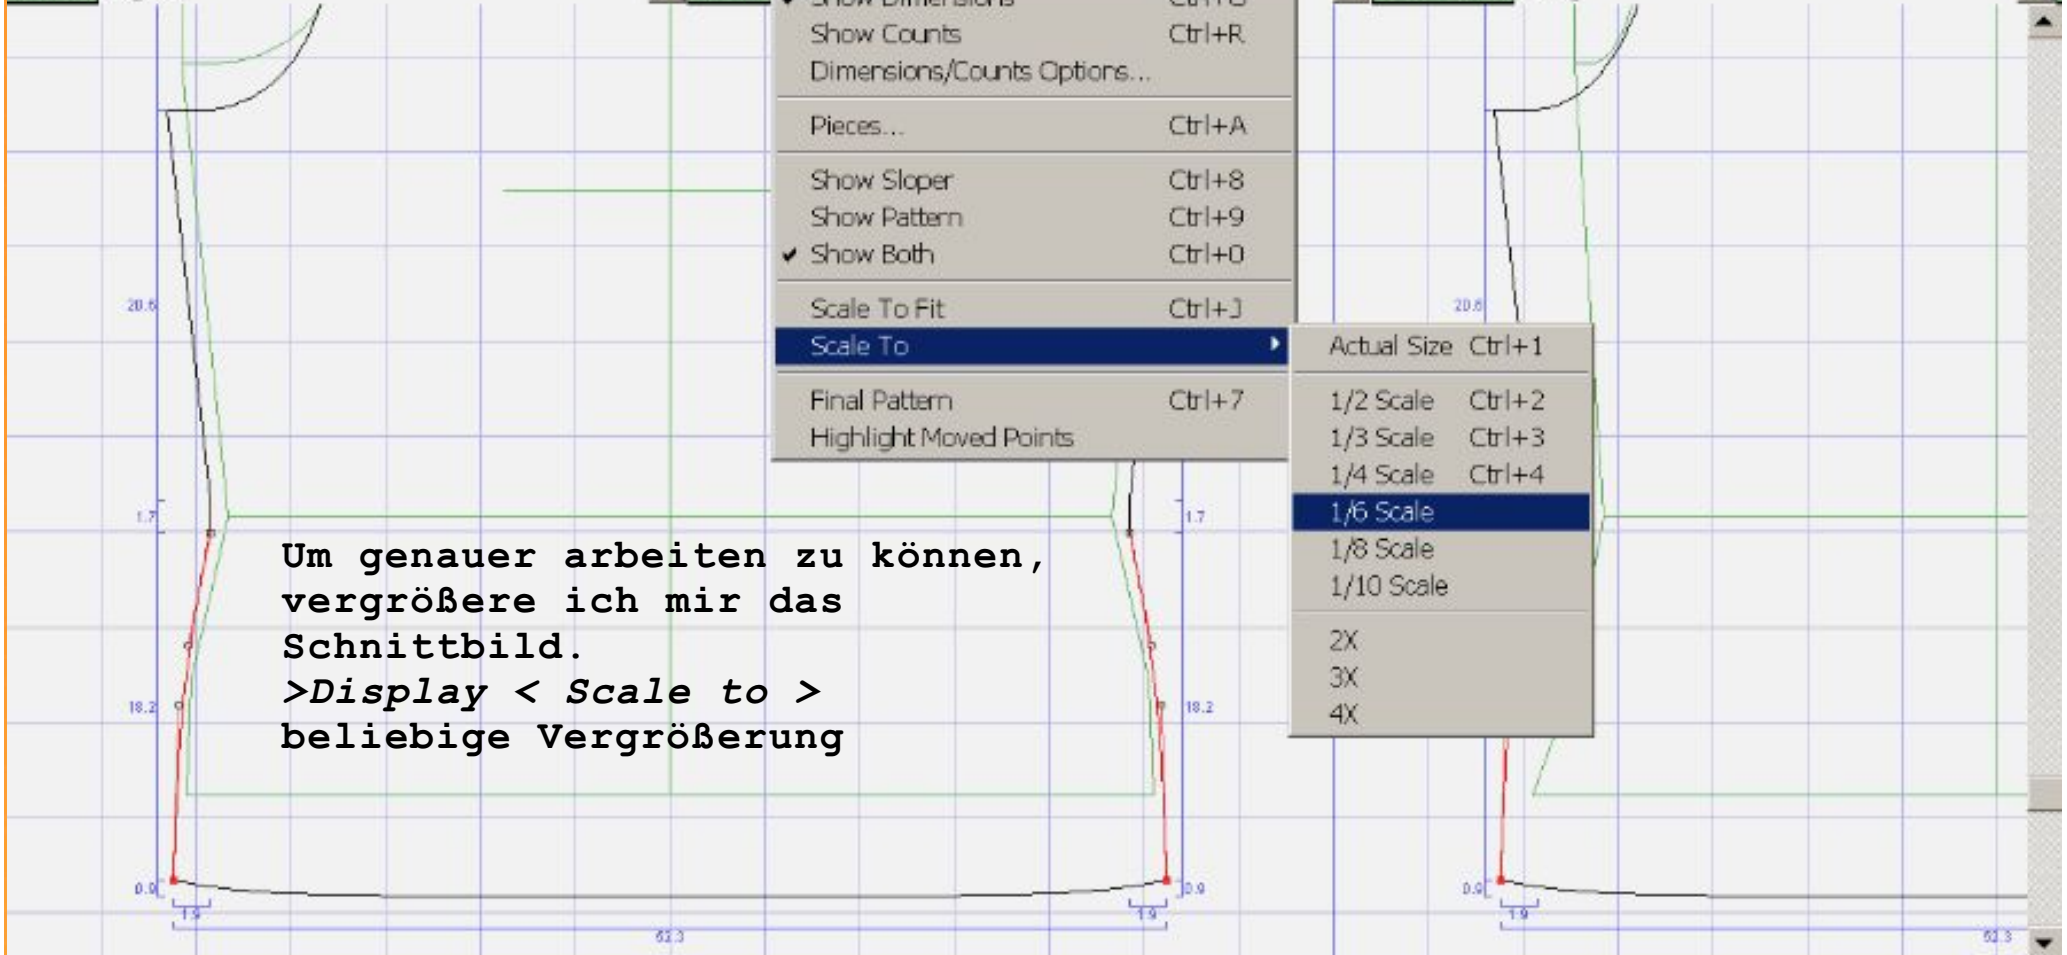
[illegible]
Show Counts Ctrl+R
Dimensions/Counts Options...
Pieces... Ctrl+A
Show Sloper Ctrl+8
Show Pattern Ctrl+9
✔ Show Both Ctrl+0
Scale To Fit Ctrl+J
Scale To
Final Pattern Ctrl+7
Highlight Moved Points

Actual Size Ctrl+1
1/2 Scale Ctrl+2
1/3 Scale Ctrl+3
1/4 Scale Ctrl+4
1/6 Scale
1/8 Scale
1/10 Scale
2X
3X
4X

20.6
1.7
18.2
0.9
1.9
63.3
20.6
1.7
18.2
0.9
1.9
0.9
1.9
63.3

Um genauer arbeiten zu können, vergrößere ich mir das Schnittbild.
*>Display < Scale to >*
beliebige Vergrößerung